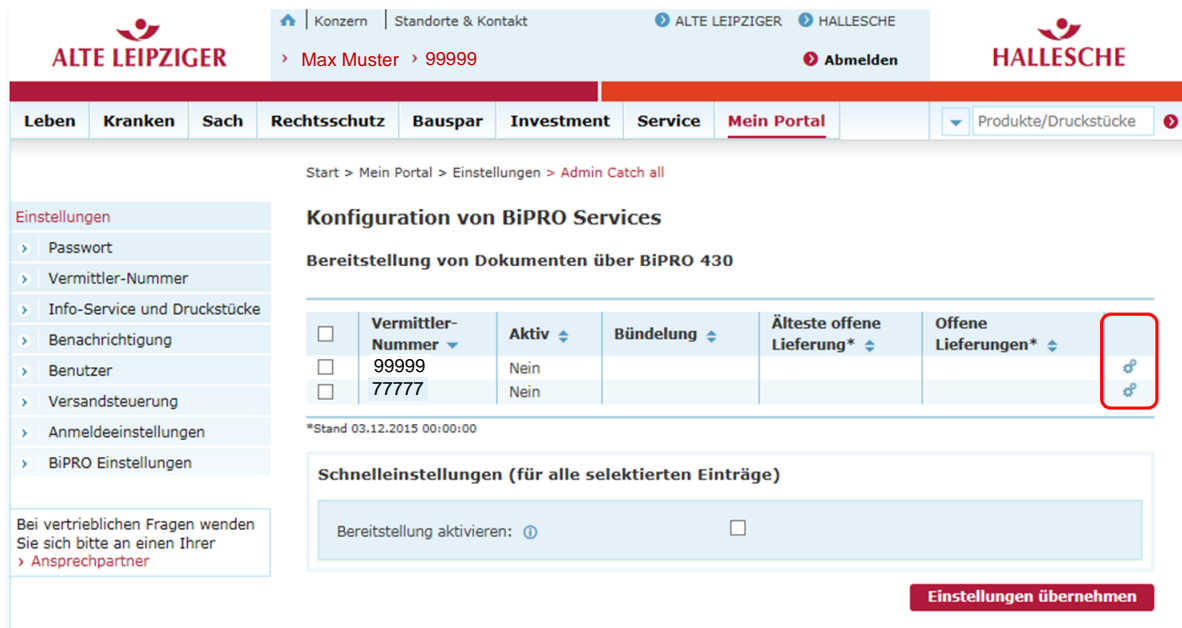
ALTE LEIPZIGER

Konzern | Standorte & Kontakt | ALTE LEIPZIGER | HALLESCHE

› Max Muster › 99999

Abmelden

HALLESCHE

Leben | Kranken | Sach | Rechtsschutz | Bauspar | Investment | Service | Mein Portal

Produkte/Druckstücke

Start > Mein Portal > Einstellungen > Admin Catch all

Einstellungen
› Passwort
› Vermittler-Nummer
› Info-Service und Druckstücke
› Benachrichtigung
› Benutzer
› Versandsteuerung
› Anmeldeeinstellungen
› BiPRO Einstellungen

Bei vertrieblichen Fragen wenden Sie sich bitte an einen Ihrer
› Ansprechpartner

Konfiguration von BiPRO Services

Bereitstellung von Dokumenten über BiPRO 430

| | Vermittler-Nummer | Aktiv | Bündelung | Älteste offene Lieferung* | Offene Lieferungen* | |
|---|---|---|---|---|---|---|
| ☐ | 99999 | Nein | | | | |
| ☐ | 77777 | Nein | | | | |

*Stand 03.12.2015 00:00:00

Schnelleinstellungen (für alle selektierten Einträge)

Bereitstellung aktivieren:

Einstellungen übernehmen